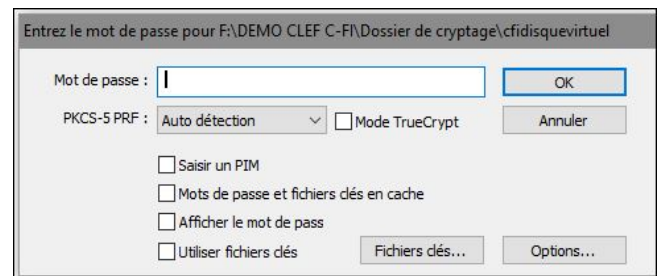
Entrez le mot de passe pour F:\DEMO CLEF C-FI\Dossier de cryptage\cfidisquevirtuel

Mot de passe :

OK

PKCS-5 PRF : Auto détection

Mode TrueCrypt

Annuler

Saisir un PIM

Mots de passe et fichiers clés en cache

Afficher le mot de pass

Utiliser fichiers clés

Fichiers clés...

Options...